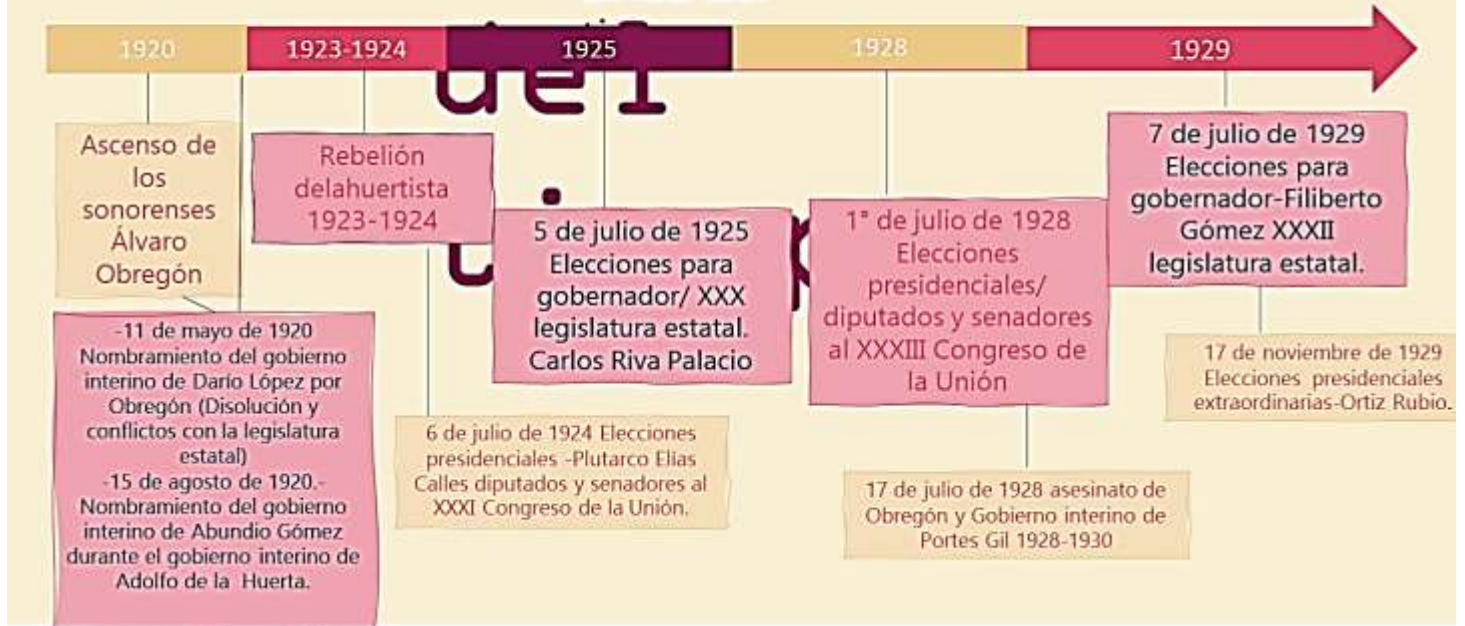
1920

1923-1924

1925

1928

1929

Ascenso de los sonorenses Álvaro Obregón

-11 de mayo de 1920 Nombramiento del gobierno interino de Darío López por Obregón (Disolución y conflictos con la legislatura estatal)
-15 de agosto de 1920.- Nombramiento del gobierno interino de Abundio Gómez durante el gobierno interino de Adolfo de la Huerta.

Rebelión delahuertista 1923-1924

6 de julio de 1924 Elecciones presidenciales -Plutarco Elías Calles diputados y senadores al XXXI Congreso de la Unión.

5 de julio de 1925 Elecciones para gobernador/ XXX legislatura estatal. Carlos Riva Palacio

1° de julio de 1928 Elecciones presidenciales/ diputados y senadores al XXXIII Congreso de la Unión

17 de julio de 1928 asesinato de Obregón y Gobierno interino de Portes Gil 1928-1930

7 de julio de 1929 Elecciones para gobernador-Filiberto Gómez XXXII legislatura estatal.

17 de noviembre de 1929 Elecciones presidenciales extraordinarias-Ortiz Rubio.